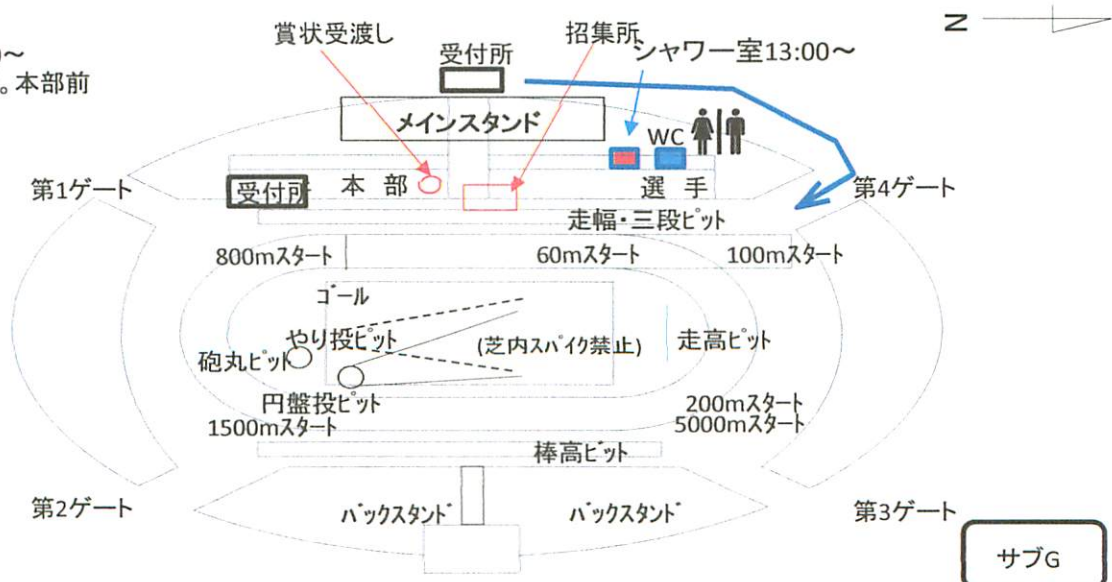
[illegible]～
。本部前

賞状受渡し
受付所
招集所
シャワー室13:00～
N
メインスタンド
WC
第1ゲート
受付所
本部
選手
第4ゲート
走幅・三段ピット
800mスタート
60mスタート
100mスタート
ゴール
やり投ピット
(芝内スパイク禁止)
走高ピット
砲丸ピット
円盤投ピット
200mスタート
1500mスタート
5000mスタート
棒高ピット
第2ゲート
バックスタンド
バックスタンド
第3ゲート
サブG